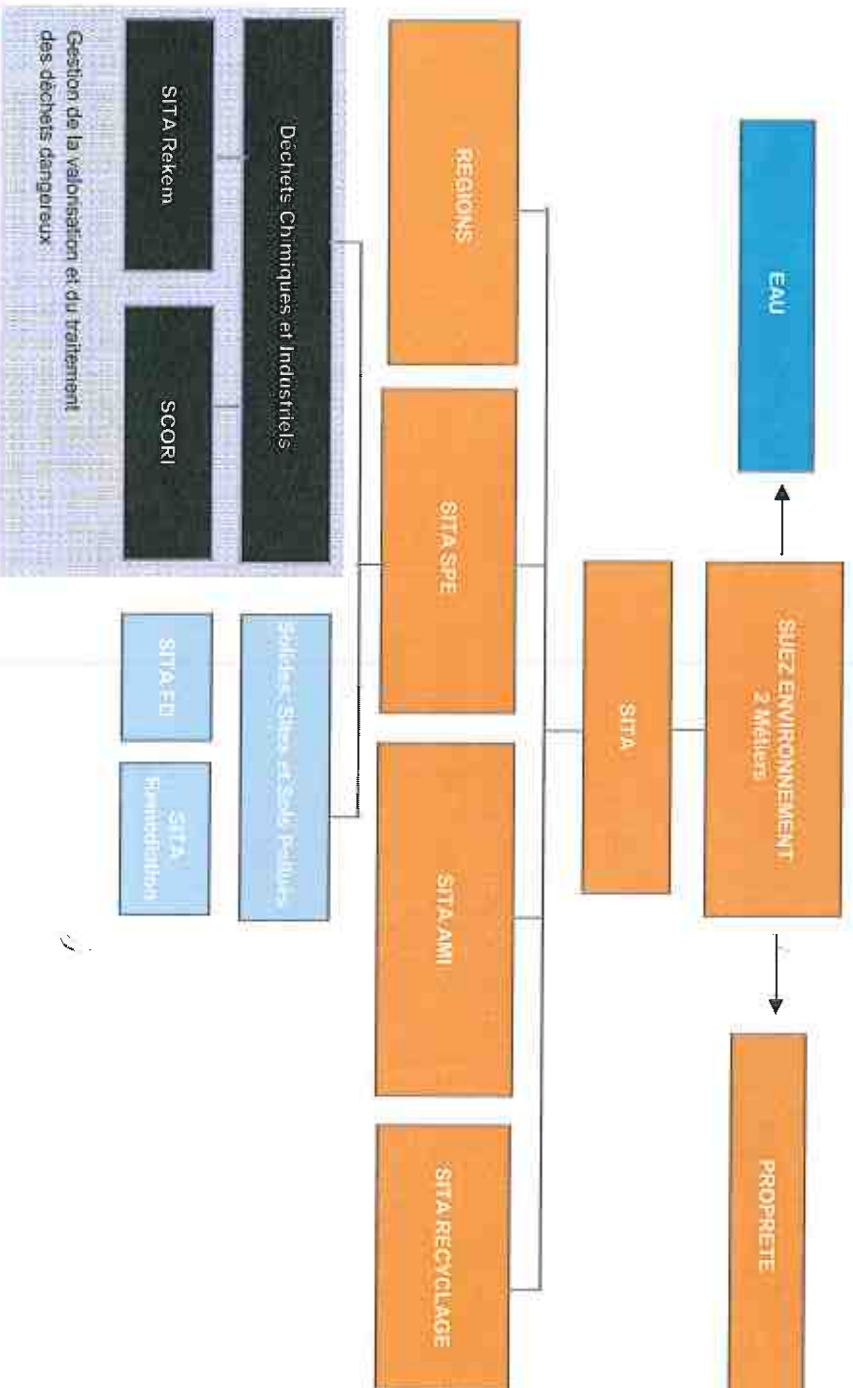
SUEZ ENVIRONNEMENT
2 Métiers

EAU

PROPRETE

SITA

REGIONS

SITA SPE

SITA AMI

SITA RECYCLAGE

Déchets Chimiques et Industriels

SITA Rekem

SCORI

Gestion de la valorisation et du traitement des déchets dangereux

Solides, Sites et Sols pollués

SITA FD

SITA Remédiation